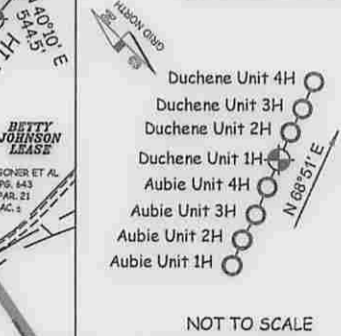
40°10' E
54.5'
GRID NORTH
BETTY JOHNSON LEASE
SONER ET AL
PG. 643
PAR. 21
AC.
Duchene Unit 4H
Duchene Unit 3H
Duchene Unit 2H
Duchene Unit 1H
Aubie Unit 4H
Aubie Unit 3H
Aubie Unit 2H
Aubie Unit 1H
N 68°51' E
NOT TO SCALE